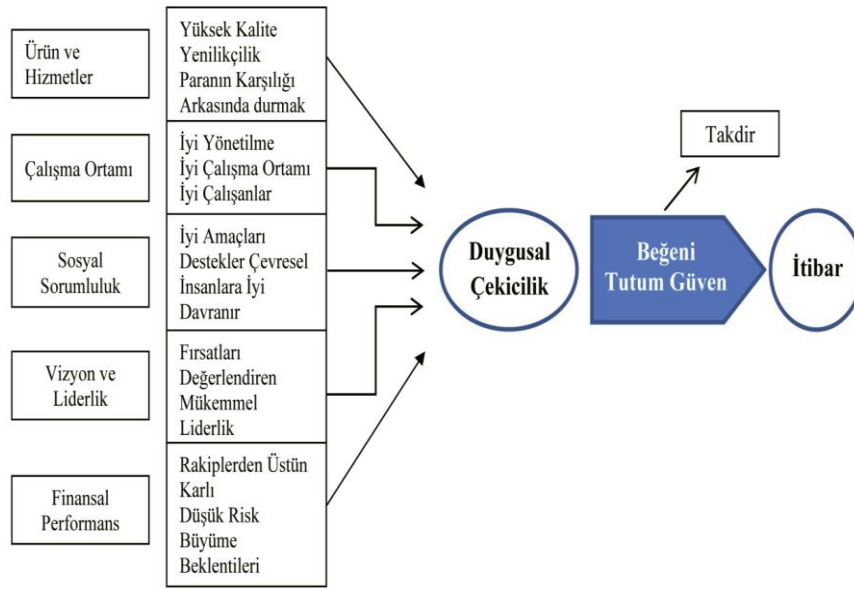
Ürün ve Hizmetler

Yüksek Kalite
Yenilikçilik
Paranın Karşılığı
Arkasında durmak

Çalışma Ortamı

İyi Yönetilme
İyi Çalışma Ortamı
İyi Çalışanlar

Sosyal Sorumluluk

İyi Amaçları Destekler Çevresel İnsanlara İyi Davranır

Vizyon ve Liderlik

Fırsatları Değerlendiren Mükemmel Liderlik

Finansal Performans

Rakiplerden Üstün
Karlı
Düşük Risk
Büyüme Beklentileri

Duygusal Çekicilik

Takdir

Beğeni Tutum Güven

İtibar